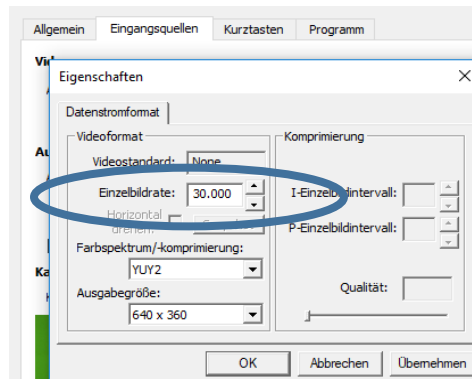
Allgemein | Eingangsquellen | Kurztasten | Programm

Eigenschaften

Datenstromformat

Videoformat

Videostandard: None

Einzelbildrate: 30.000

Horizontal drehen

Farbspektrum/-komprimierung:

YUY2

Ausgabegröße:

640 x 360

Komprimierung

I-Einzelbildintervall:

P-Einzelbildintervall:

Qualität:

OK

Abbrechen

Übernehmen